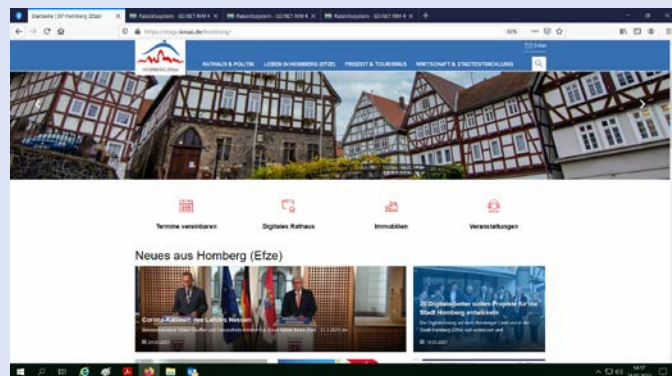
Startseite | SV Homberg (Efze)
Ratsinfosystem - SD.NET RIM 4
Ratsinfosystem - SD.NET RIM 4
Ratsinfosystem - SD.NET RIM 4

https://stage.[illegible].de/homberg/

HOMBERG (EFZE)

RATHAUS & POLITIK
LEBEN IN HOMBERG (EFZE)
FREIZEIT & TOURISMUS
WIRTSCHAFT & STADTENTWICKLUNG

Termine vereinbaren
Digitales Rathaus
Immobilien
Veranstaltungen

Neues aus Homberg (Efze)

Corona-Kabinett des Landes Hessen
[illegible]

20 Digitallotsen sollen Projekte für die Stadt Homberg entwickeln
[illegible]